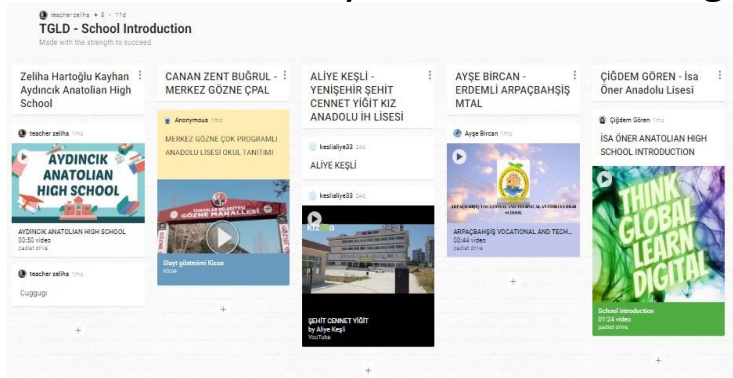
teacher zeliha • 8 • 11d

TGLD - School Introduction

Made with the strength to succeed

Zeliha Hartoğlu Kayhan Aydıncık Anatolian High School

teacher zeliha 1mo

AYDINCIK ANATOLIAN HIGH SCHOOL

AYDINCIK ANATOLIAN HIGH SCHOOL
00:50 video
padlet drive

teacher zeliha 1mo

Cuggugi

CANAN ZENT BUĞRUL - MERKEZ GÖZNE ÇPAL

Anonymous 1mo

MERKEZ GÖZNE ÇOK PROGRAMLI ANADOLU LİSESİ OKUL TANITIMI

GÖZNE MAHALLESİ

Slayt gösterisi Kısa
Kısa

ALİYE KEŞLİ - YENİŞEHİR ŞEHİT CENNET YİĞİT KIZ ANADOLU İH LİSESİ

keslialiye33 24d

ALİYE KEŞLİ

keslialiye33 24d

ŞEHİT CENNET YİĞİT
by Aliye Keşli
YouTube

AYŞE BİRCAN - ERDEMLİ ARPAÇBAHŞİŞ MTAL

Ayşe Bircan 1mo

ARPAÇBAHŞİŞ VOCATIONAL AND TECHNICAL ANATOLIAN HIGH SCHOOL

ARPAÇBAHŞİŞ VOCATIONAL AND TECH...
00:44 video
padlet drive

ÇİĞDEM GÖREN - İsa Öner Anadolu Lisesi

Çiğdem Gören 1mo

İSA ÖNER ANATOLIAN HIGH SCHOOL INTRODUCTION

THINK GLOBAL LEARN DIGITAL

School introduction
01:24 video
padlet drive